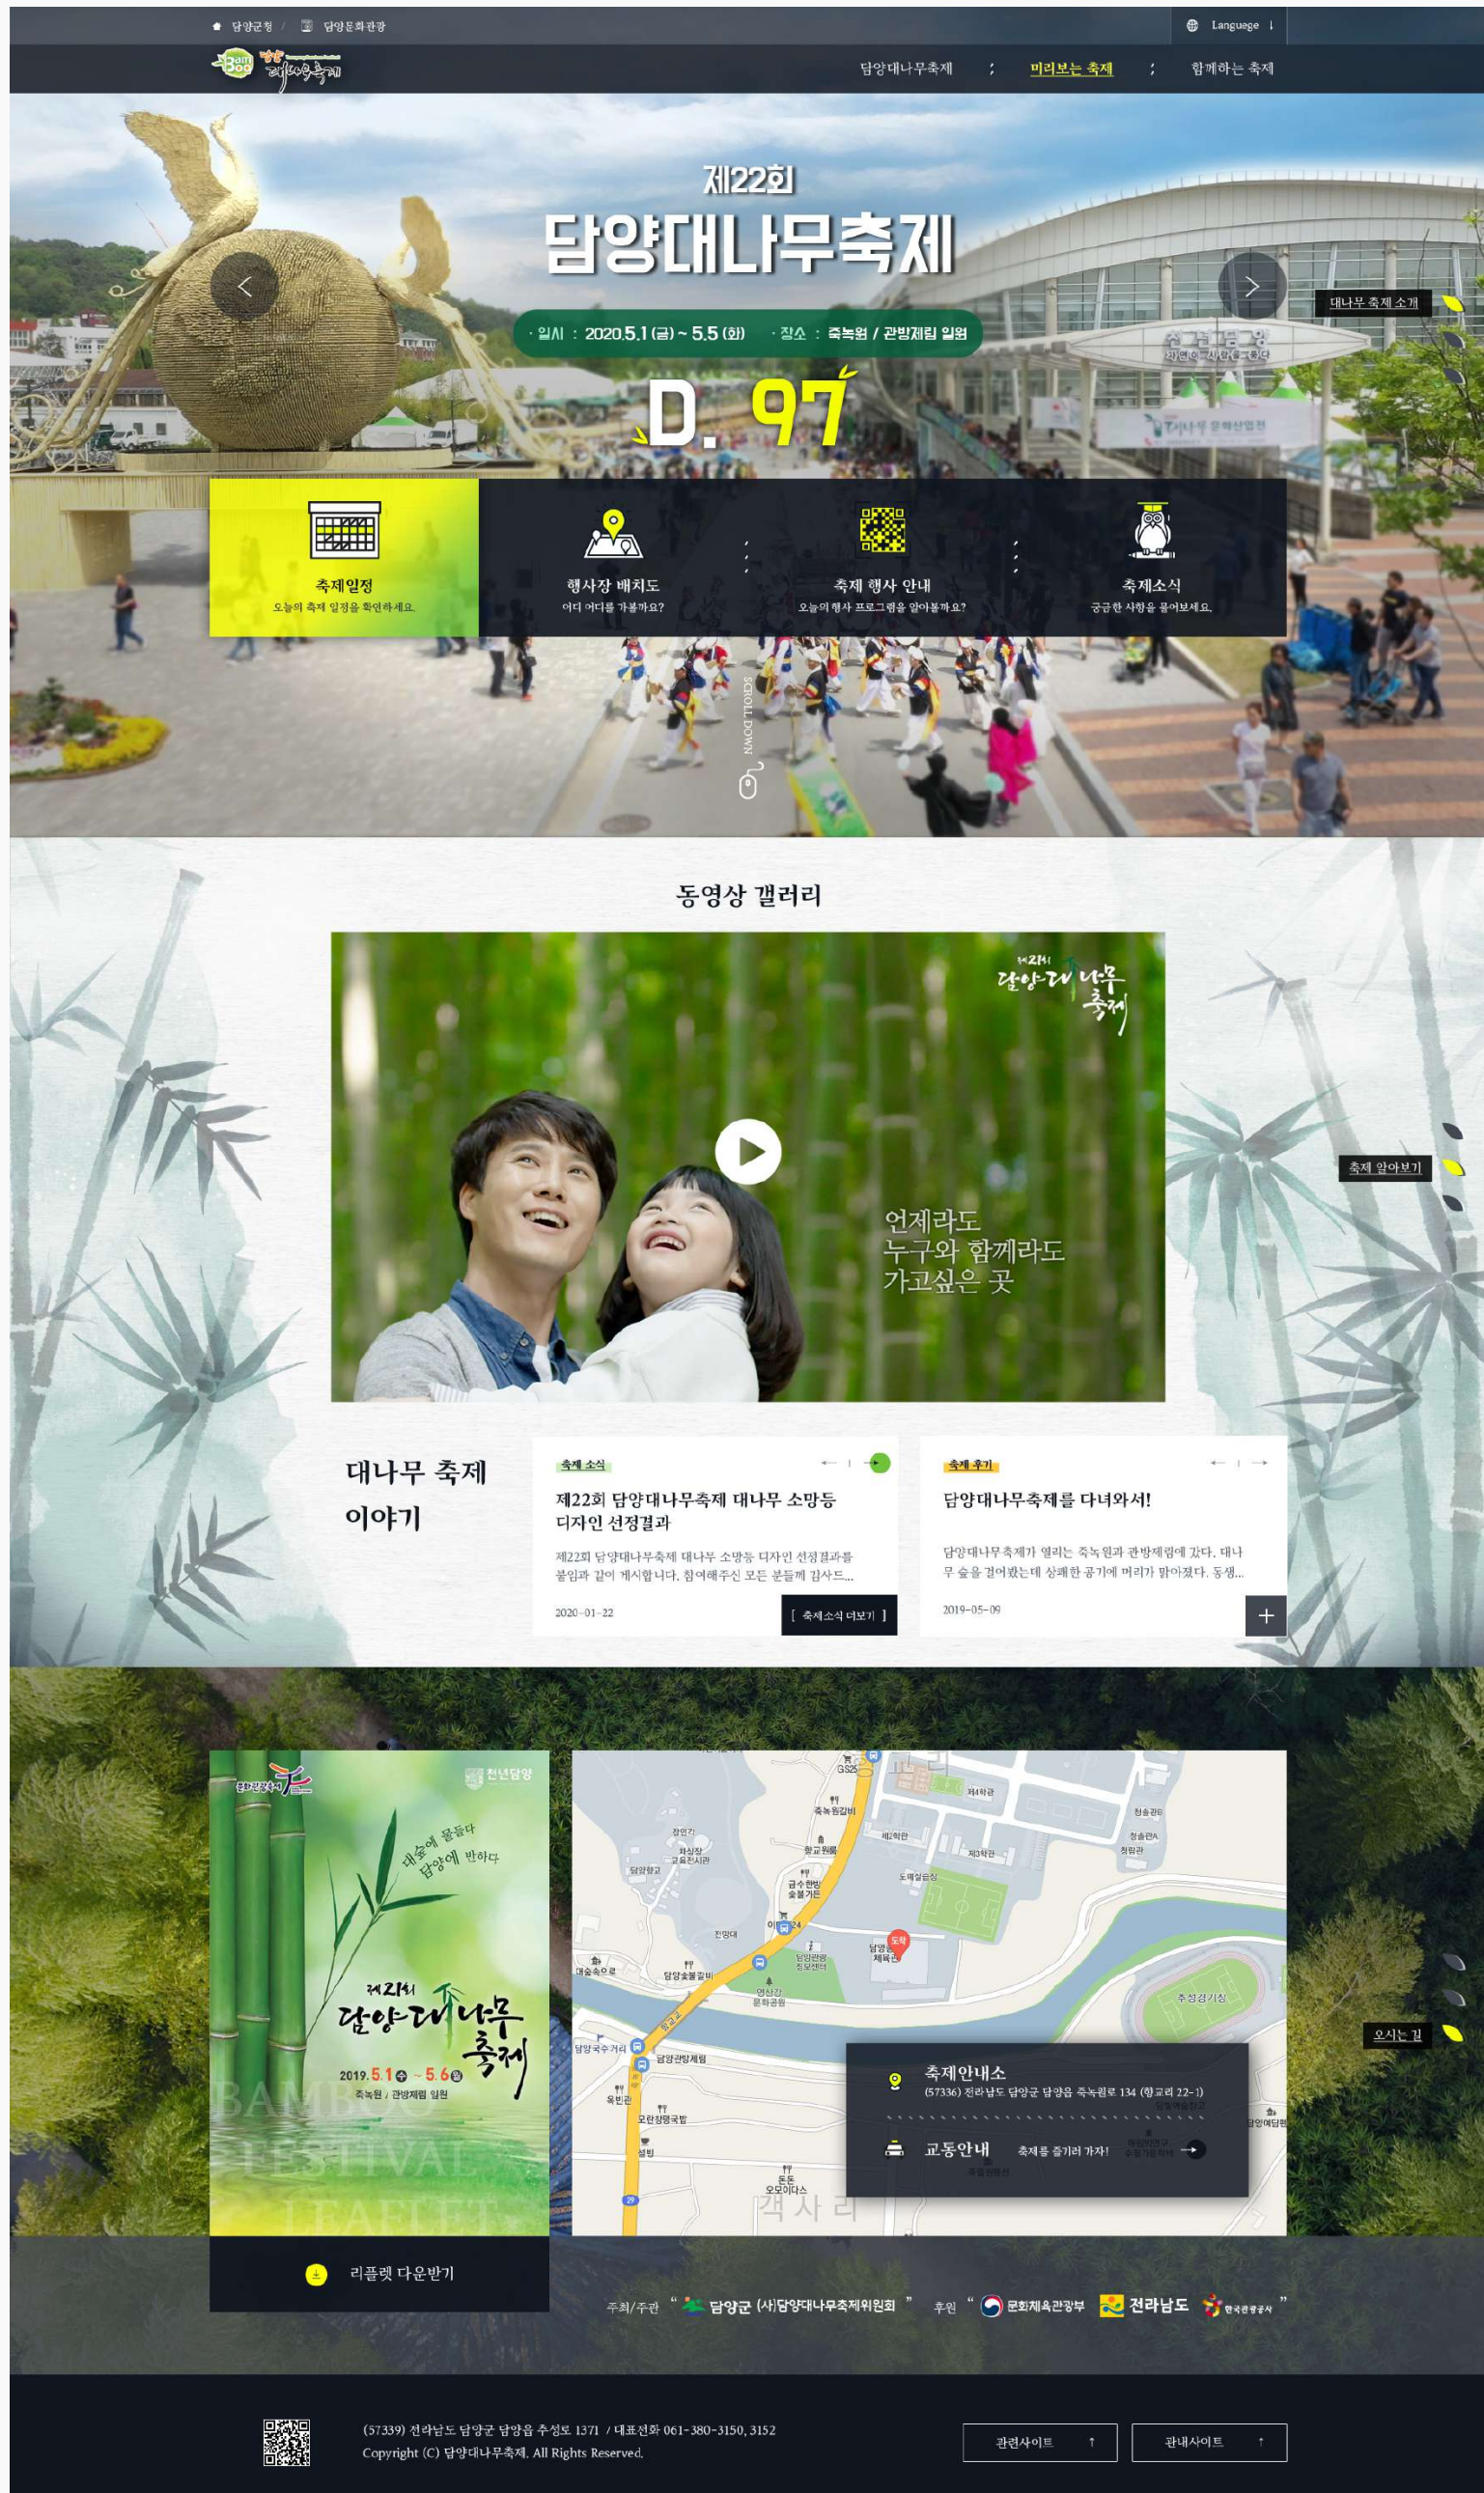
담양군청 / 담양문화관광

Language

담양대나무축제 미리보는 축제 함께하는 축제

제22회
담양대나무축제

· 일시 : 2020.5.1 (금) ~ 5.5 (화) · 장소 : 죽녹원 / 관방제림 일원

D. 97

대나무 축제 소개

축제일정
오늘의 축제 일정을 확인하세요.

행사장 배치도
어디 어디를 가볼까요?

축제 행사 안내
오늘의 행사 프로그램을 알아볼까요?

축제소식
궁금한 사항을 물어보세요.

SCROLL DOWN

동영상 갤러리

제21회 담양대나무축제

언제라도
누구와 함께라도
가고싶은 곳

축제 알아보기

대나무 축제 이야기

축제 소식
제22회 담양대나무축제 대나무 소망등 디자인 선정결과
제22회 담양대나무축제 대나무 소망등 디자인 선정결과를 붙임과 같이 게시합니다. 참여해주신 모든 분들께 감사드...
2020-01-22
[ 축제소식 더보기 ]

축제 후기
담양대나무축제를 다녀와서!
담양대나무축제가 열리는 죽녹원과 관방제림에 갔다. 대나무 숲을 걸어왔는데 상쾌한 공기에 머리가 맑아졌다. 동생...
2019-05-09

천년담양
대숲에 물들다 담양에 반하다
제21회 담양대나무축제
2019. 5.1 ~ 5.6
죽녹원 / 관방제림 일원
BAMBOO FESTIVAL LEAFLET

리플렛 다운받기

오시는 길

축제안내소
(57336) 전라남도 담양군 담양읍 죽녹원로 134 (향교리 22-1)

교통안내 축제를 즐기러 가자!

주최/주관 " 담양군 (사)담양대나무축제위원회 " 후원 " 문화체육관광부 전라남도 한국관광공사 "

(57339) 전라남도 담양군 담양읍 추성로 1371 / 대표전화 061-380-3150, 3152
Copyright (C) 담양대나무축제. All Rights Reserved.

관련사이트 ↑ 관내사이트 ↑